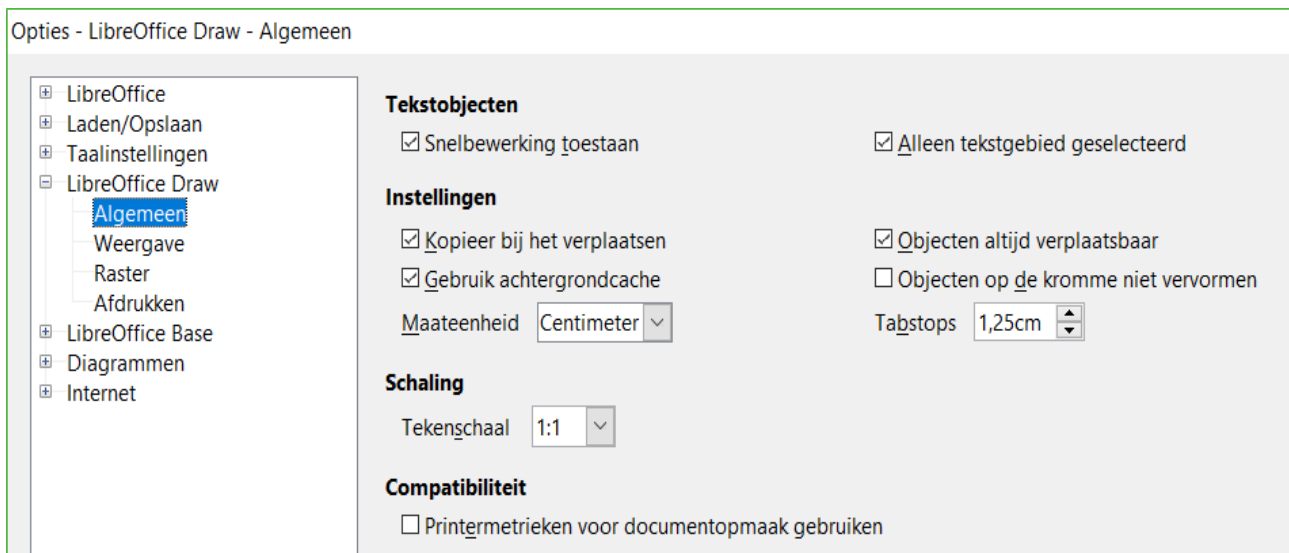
Opties - LibreOffice Draw - Algemeen

LibreOffice
Laden/Opslaan
Taalinstellingen
LibreOffice Draw
Algemeen
Weergave
Raster
Afdrukken
LibreOffice Base
Diagrammen
Internet

Tekstobjecten
☑ Snelbewerking toestaan
☑ Alleen tekstgebied geselecteerd

Instellingen
☑ Kopieer bij het verplaatsen
☑ Objecten altijd verplaatsbaar
☑ Gebruik achtergrondcache
☐ Objecten op de kromme niet vervormen
Maateenheid Centimeter
Tabstops 1,25cm

Schaling
Tekenschaal 1:1

Compatibiliteit
☐ Printermetrieken voor documentopmaak gebruiken